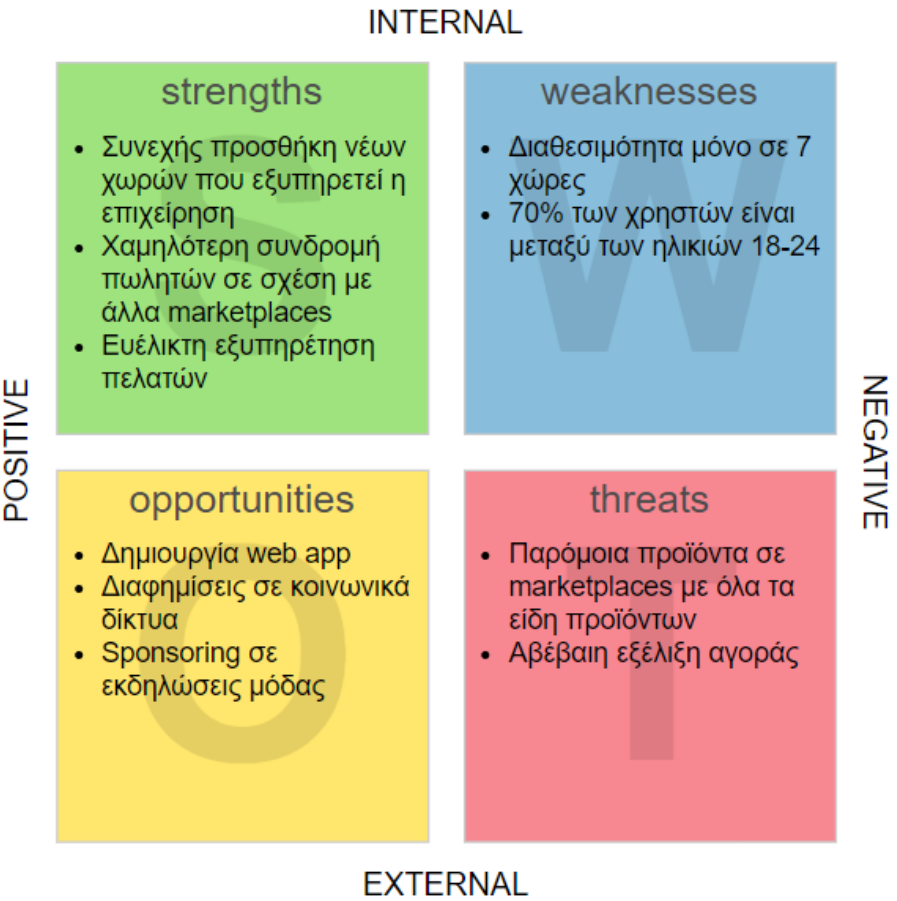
INTERNAL

POSITIVE

NEGATIVE

strengths

- Συνεχής προσθήκη νέων χωρών που εξυπηρετεί η επιχείρηση
- Χαμηλότερη συνδρομή πωλητών σε σχέση με άλλα marketplaces
- Ευέλικτη εξυπηρέτηση πελατών

weaknesses

- Διαθεσιμότητα μόνο σε 7 χώρες
- 70% των χρηστών είναι μεταξύ των ηλικιών 18-24

opportunities

- Δημιουργία web app
- Διαφημίσεις σε κοινωνικά δίκτυα
- Sponsoring σε εκδηλώσεις μόδας

threats

- Παρόμοια προϊόντα σε marketplaces με όλα τα είδη προϊόντων
- Αβέβαιη εξέλιξη αγοράς

EXTERNAL